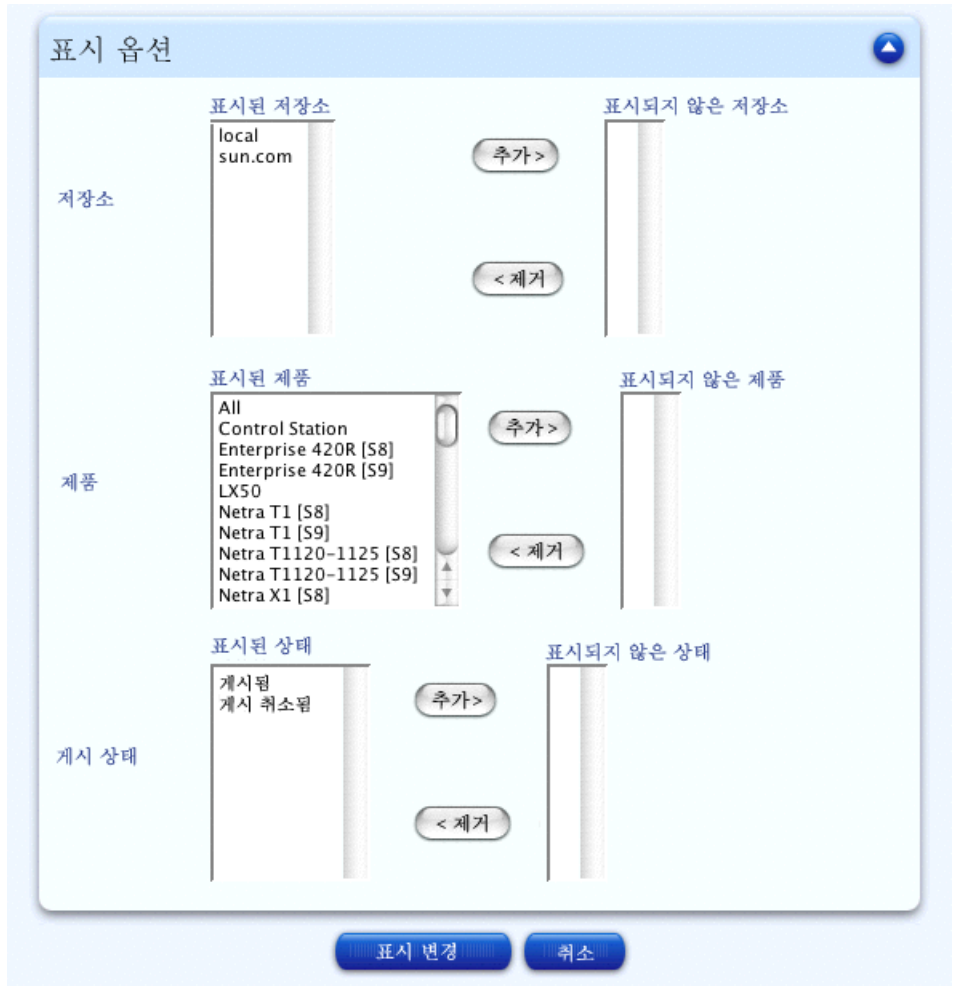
표시 옵션

저장소

표시된 저장소

local
sun.com

추가>

<제거

표시되지 않은 저장소

제품

표시된 제품

All
Control Station
Enterprise 420R [S8]
Enterprise 420R [S9]
LX50
Netra T1 [S8]
Netra T1 [S9]
Netra T1120-1125 [S8]
Netra T1120-1125 [S9]
Netra X1 [S8]

추가>

<제거

표시되지 않은 제품

게시 상태

표시된 상태

게시됨
게시 취소됨

추가>

<제거

표시되지 않은 상태

표시 변경

취소